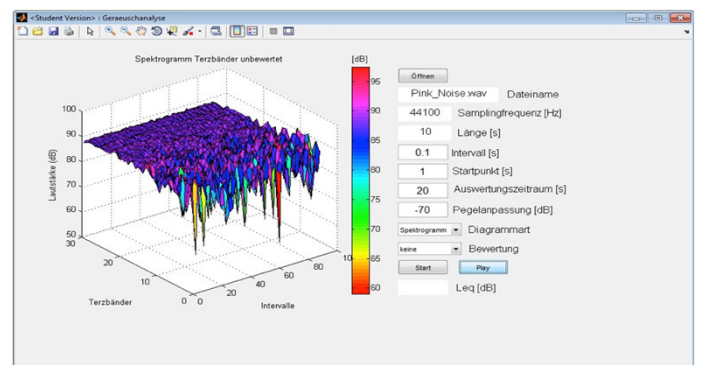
<Student Version> : Geraeuschanalyse

Spektrogramm Terzbänder unbewertet

[dB]

95
90
85
80
75
70
65
60

100
90
80
70
60
50

Lautstärke (dB)

30
20
10
0

Terzbänder

0
20
40
60
80
100

Intervalle

Öffnen

Pink_Noise.wav Dateiname

44100 Samplingfrequenz [Hz]

10 Länge [s]

0.1 Intervall [s]

1 Startpunkt [s]

20 Auswertungszeitraum [s]

-70 Pegelanpassung [dB]

Spektrogramm Diagrammart

keine Bewertung

Start Play

Leq [dB]